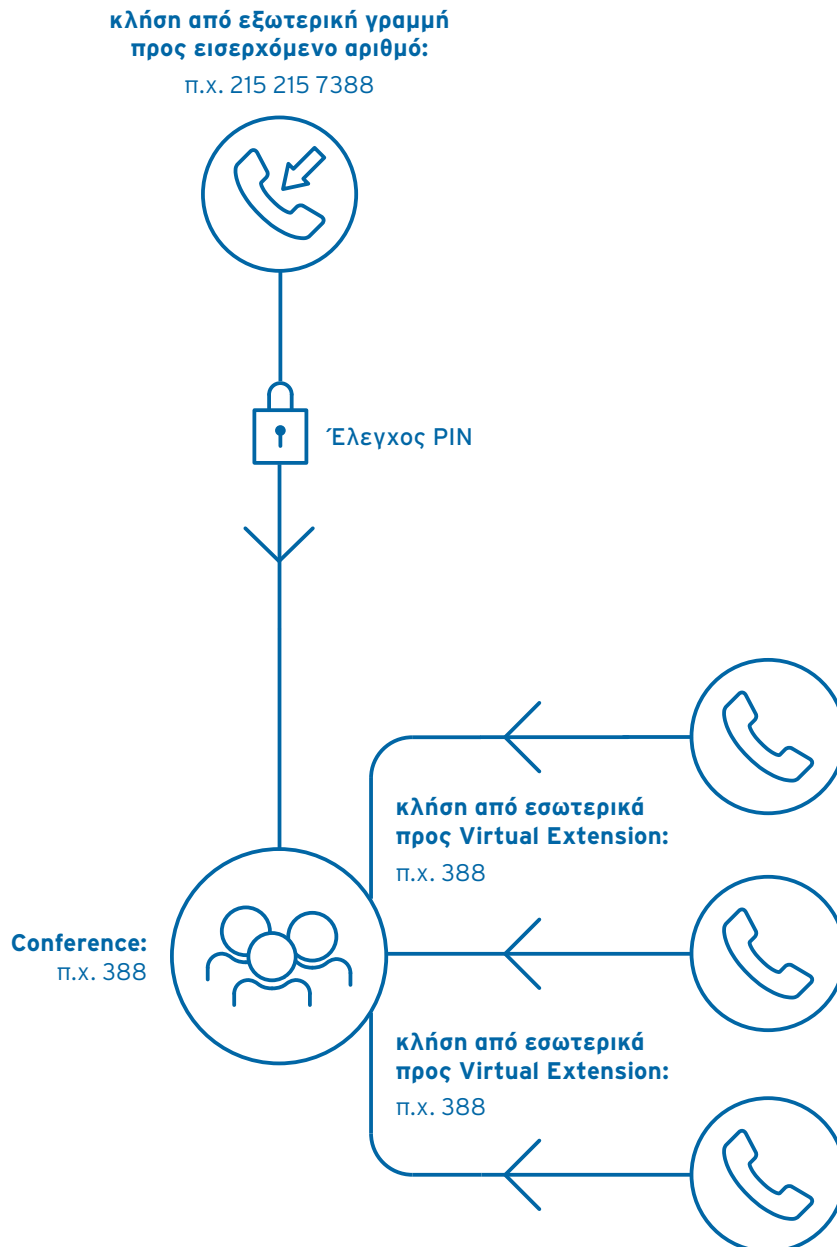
**κλήση από εξωτερική γραμμή προς εισερχόμενο αριθμό:**
π.χ. 215 215 7388

Έλεγχος PIN

**κλήση από εσωτερικά προς Virtual Extension:**
π.χ. 388

**Conference:**
π.χ. 388

**κλήση από εσωτερικά προς Virtual Extension:**
π.χ. 388